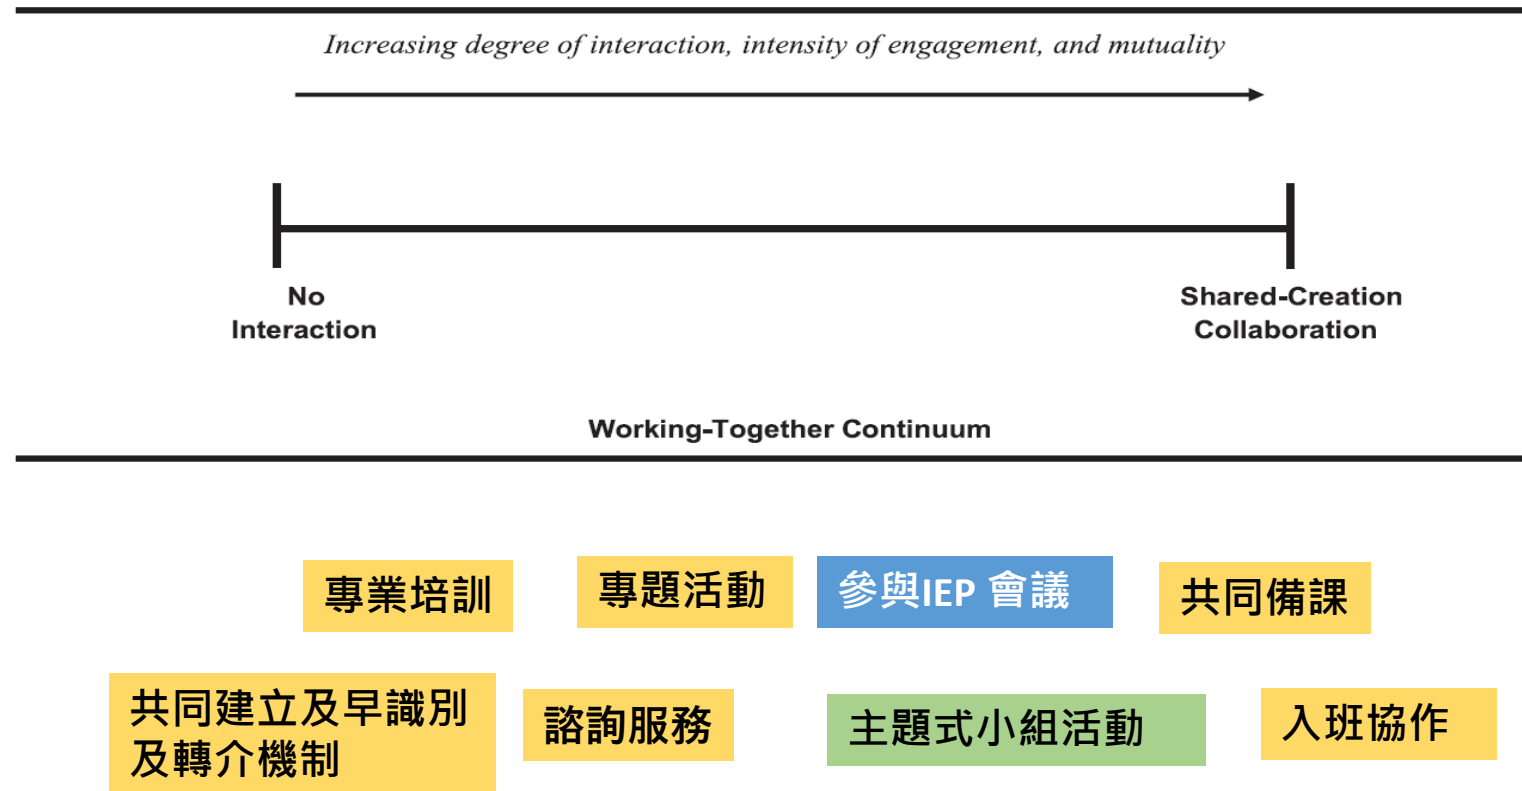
Increasing degree of interaction, intensity of engagement, and mutuality

No Interaction

Shared-Creation Collaboration

Working-Together Continuum

專業培訓

專題活動

參與IEP 會議

共同備課

共同建立及早識別及轉介機制

諮詢服務

主題式小組活動

入班協作